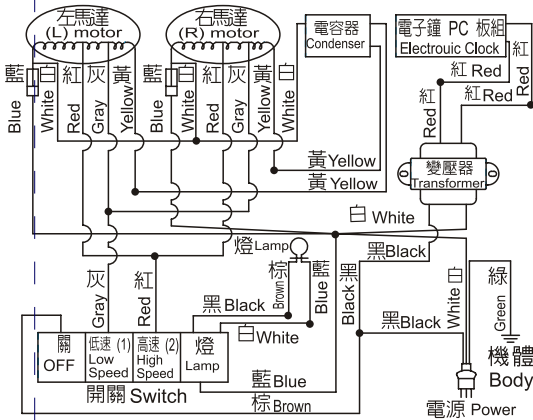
左馬達
(L) motor

右馬達
(R) motor

電容器
Condenser

電子鐘 PC 板組
Electrouic Clock

紅

藍 白 紅 灰 黃
Blue White Red Gray Yellow

藍 白 紅 灰 黃 白
Blue White Red Gray Yellow White

紅 Red
紅 紅Red
Red Red

黃Yellow
黃 Yellow

變壓器
Transformer

白 White

燈Lamp
黑Black
棕 藍 黑
Brown Blue Black

灰 紅
Gray Red

黑 Black
白White

白 綠
White Green

黑Black

關 OFF
低速 (1) Low Speed
高速 (2) High Speed
燈 Lamp
開關 Switch

藍Blue
棕Brown

機體
Body

電源 Power